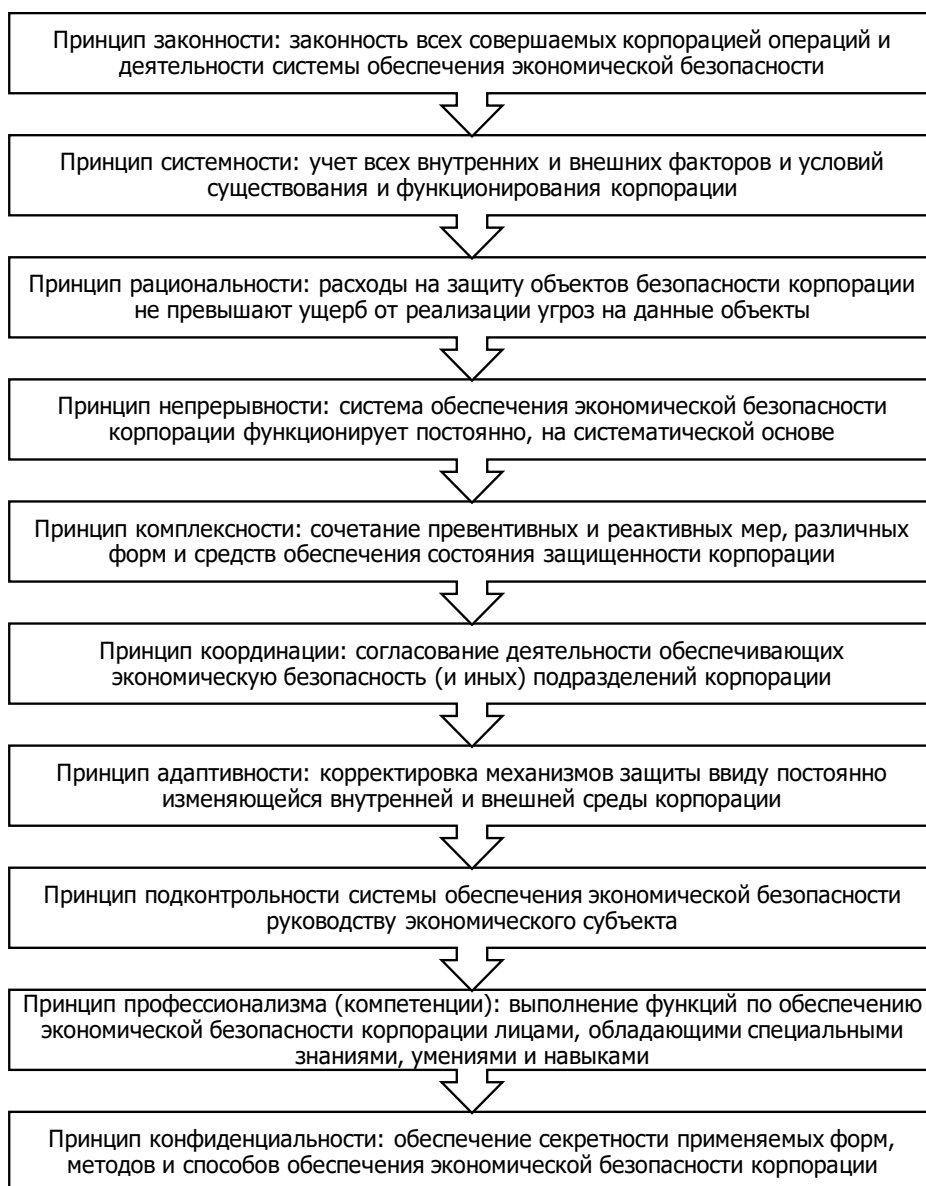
Принцип законности: законность всех совершаемых корпорацией операций и деятельности системы обеспечения экономической безопасности

Принцип системности: учет всех внутренних и внешних факторов и условий существования и функционирования корпорации

Принцип рациональности: расходы на защиту объектов безопасности корпорации не превышают ущерб от реализации угроз на данные объекты

Принцип непрерывности: система обеспечения экономической безопасности корпорации функционирует постоянно, на систематической основе

Принцип комплексности: сочетание превентивных и реактивных мер, различных форм и средств обеспечения состояния защищенности корпорации

Принцип координации: согласование деятельности обеспечивающих экономическую безопасность (и иных) подразделений корпорации

Принцип адаптивности: корректировка механизмов защиты ввиду постоянно изменяющейся внутренней и внешней среды корпорации

Принцип подконтрольности системы обеспечения экономической безопасности руководству экономического субъекта

Принцип профессионализма (компетенции): выполнение функций по обеспечению экономической безопасности корпорации лицами, обладающими специальными знаниями, умениями и навыками

Принцип конфиденциальности: обеспечение секретности применяемых форм, методов и способов обеспечения экономической безопасности корпорации